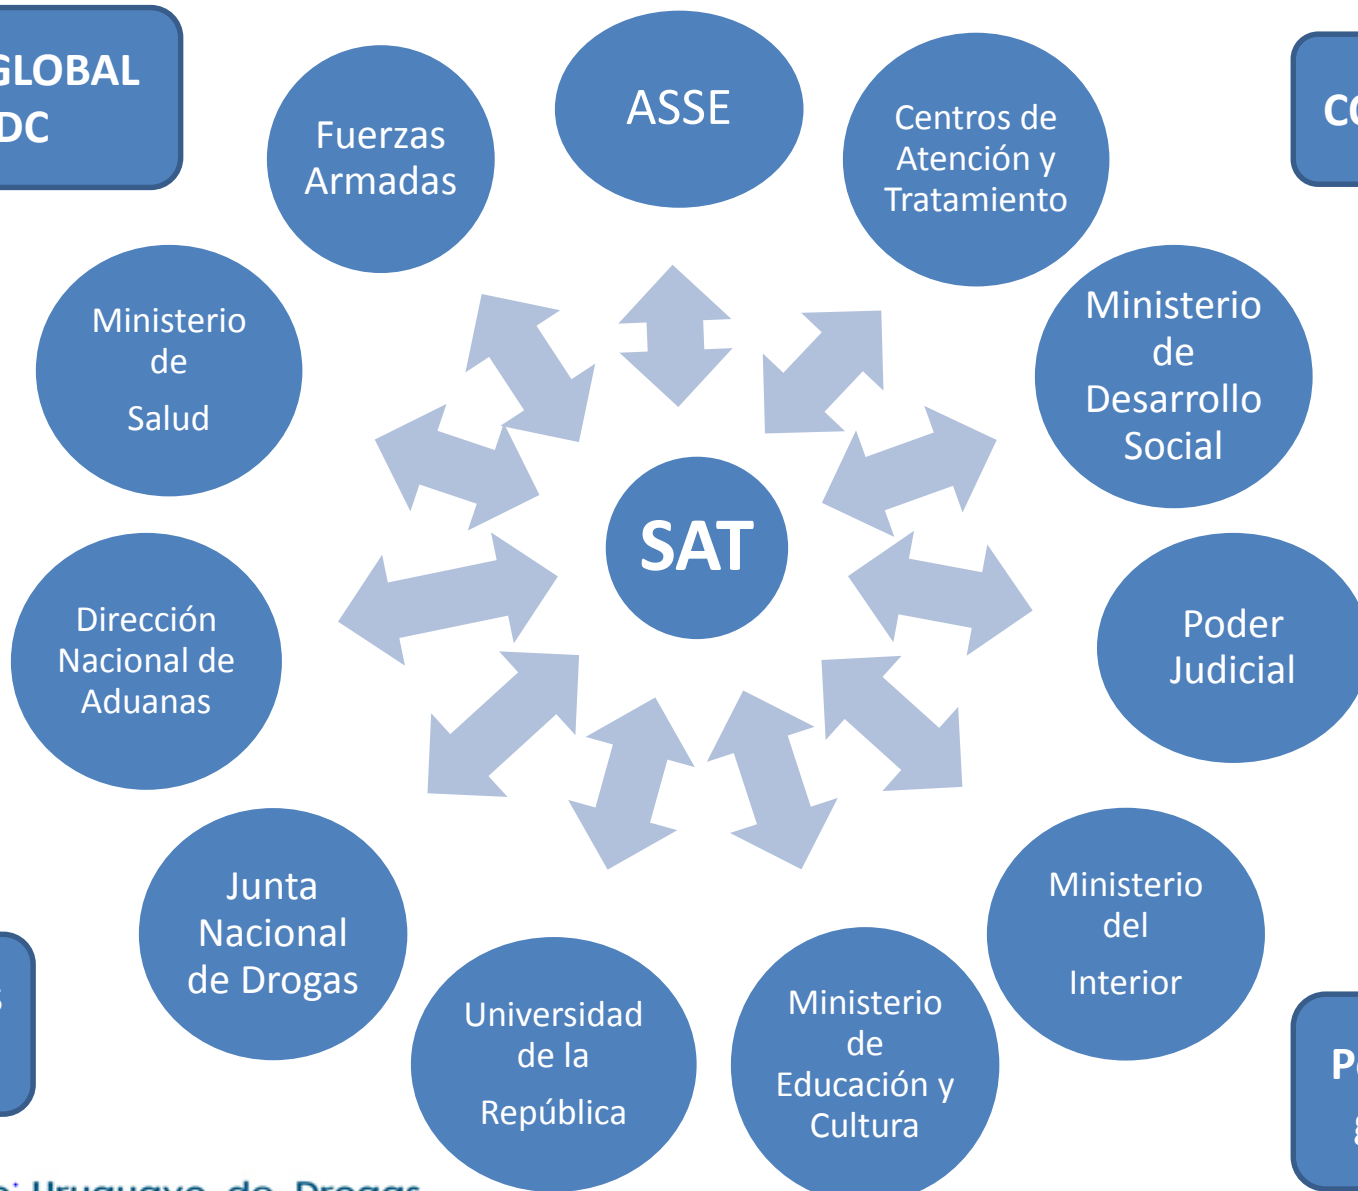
GLOBAL
DC

Fuerzas Armadas

ASSE

Centros de Atención y Tratamiento

CC

Ministerio de Salud

Ministerio de Desarrollo Social

SAT

Dirección Nacional de Aduanas

Poder Judicial

Junta Nacional de Drogas

Ministerio del Interior

Universidad de la República

Ministerio de Educación y Cultura

P

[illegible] Uruguayo de Drogas